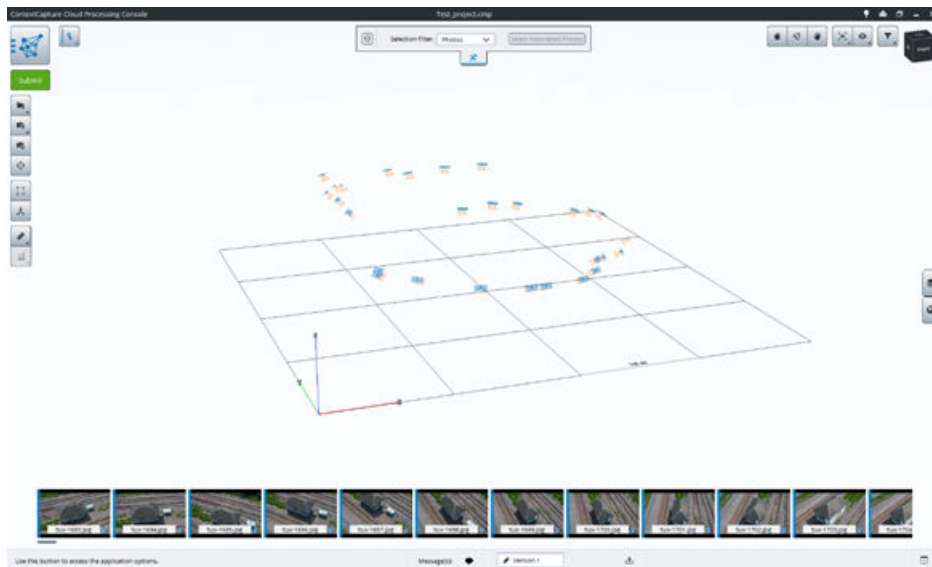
ContextCapture Cloud Processing Console

Test_project.cmp

Submit

Selection filter: Photos

Select Associated Photos

fuv-1693.jpg

fuv-1694.jpg

fuv-1695.jpg

fuv-1696.jpg

fuv-1697.jpg

fuv-1698.jpg

fuv-1699.jpg

fuv-1700.jpg

fuv-1701.jpg

fuv-1702.jpg

fuv-1703.jpg

Use this button to access the application options.

Message(s)

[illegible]